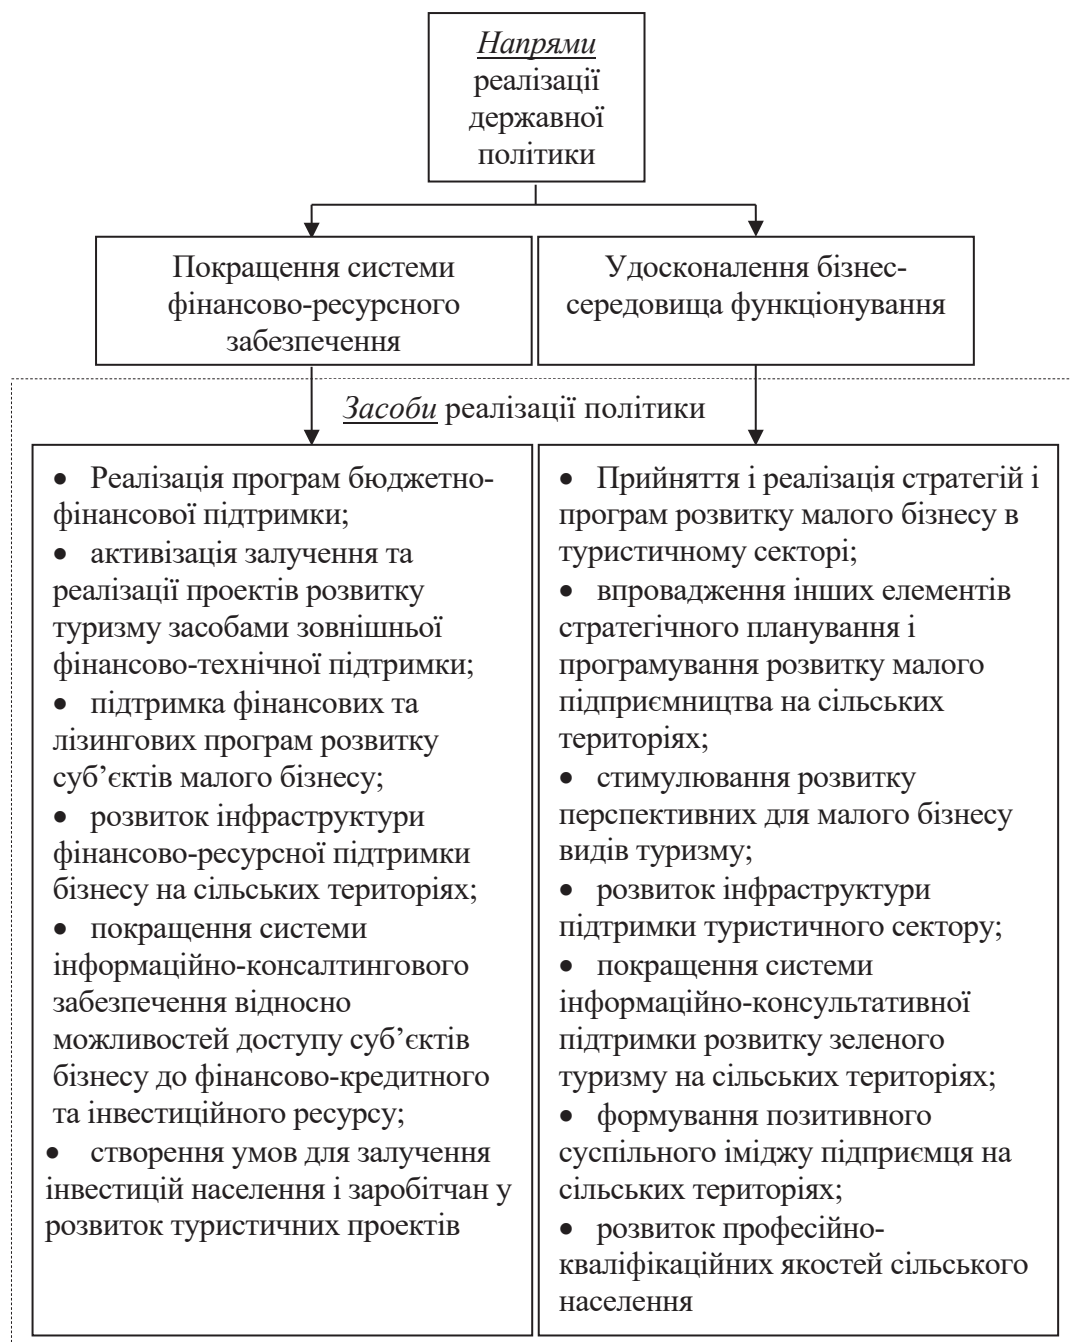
Напрями реалізації державної політики

Покращення системи фінансово-ресурсного забезпечення

Удосконалення бізнес-середовища функціонування

Засоби реалізації політики

• Реалізація програм бюджетно-фінансової підтримки;
• активізація залучення та реалізації проектів розвитку туризму засобами зовнішньої фінансово-технічної підтримки;
• підтримка фінансових та лізингових програм розвитку суб'єктів малого бізнесу;
• розвиток інфраструктури фінансово-ресурсної підтримки бізнесу на сільських територіях;
• покращення системи інформаційно-консалтингового забезпечення відносно можливостей доступу суб'єктів бізнесу до фінансово-кредитного та інвестиційного ресурсу;
• створення умов для залучення інвестицій населення і заробітчан у розвиток туристичних проектів

• Прийняття і реалізація стратегій і програм розвитку малого бізнесу в туристичному секторі;
• впровадження інших елементів стратегічного планування і програмування розвитку малого підприємництва на сільських територіях;
• стимулювання розвитку перспективних для малого бізнесу видів туризму;
• розвиток інфраструктури підтримки туристичного сектору;
• покращення системи інформаційно-консультативної підтримки розвитку зеленого туризму на сільських територіях;
• формування позитивного суспільного іміджу підприємця на сільських територіях;
• розвиток професійно-кваліфікаційних якостей сільського населення